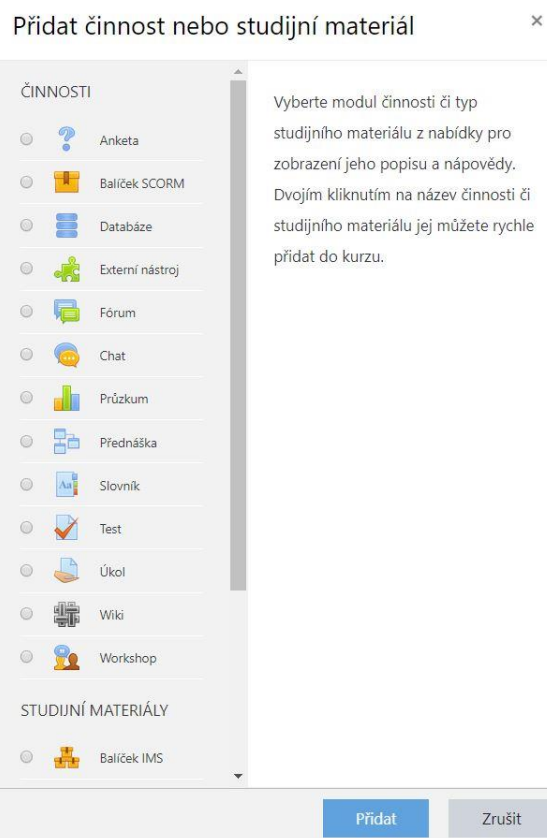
Přidat činnost nebo studijní materiál

×

ČINNOSTI

Anketa

Balíček SCORM

Databáze

Externí nástroj

Fórum

Chat

Průzkum

Přednáška

Slovník

Test

Úkol

Wiki

Workshop

STUDIJNÍ MATERIÁLY

Balíček IMS

Vyberte modul činnosti či typ studijního materiálu z nabídky pro zobrazení jeho popisu a nápovědy. Dvojím kliknutím na název činnosti či studijního materiálu jej můžete rychle přidat do kurzu.

Přidat

Zrušit